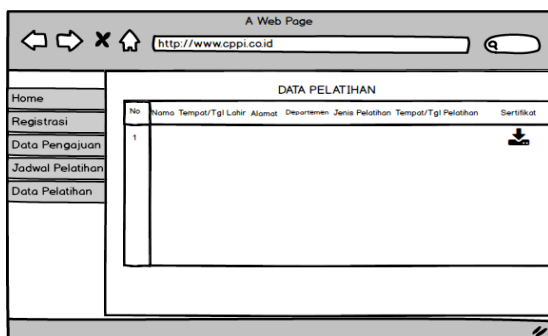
A Web Page

http://www.cppi.co.id

Home
Registrasi
Data Pengajuan
Jadwal Pelatihan
Data Pelatihan

DATA PELATIHAN

| No | Nama | Tempat/Tgl Lahir | Alamat | Departemen | Jenis Pelatihan | Tempat/Tgl Pelatihan | Sertifikat |
|---|---|---|---|---|---|---|---|
| 1 | | | | | | | |